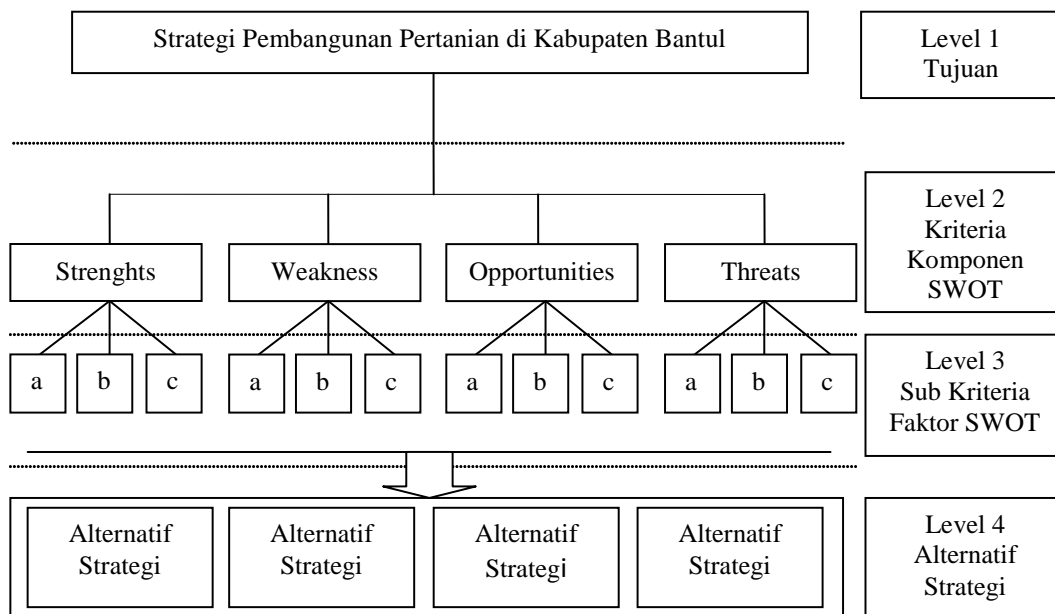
Strategi Pembangunan Pertanian di Kabupaten Bantul

Level 1
Tujuan

Level 2
Kriteria
Komponen
SWOT

Strenghts

Weakness

Opportunities

Threats

Level 3
Sub Kriteria
Faktor SWOT

a b c a b c a b c a b c

Alternatif Strategi

Alternatif Strategi

Alternatif Strategi

Alternatif Strategi

Level 4
Alternatif
Strategi